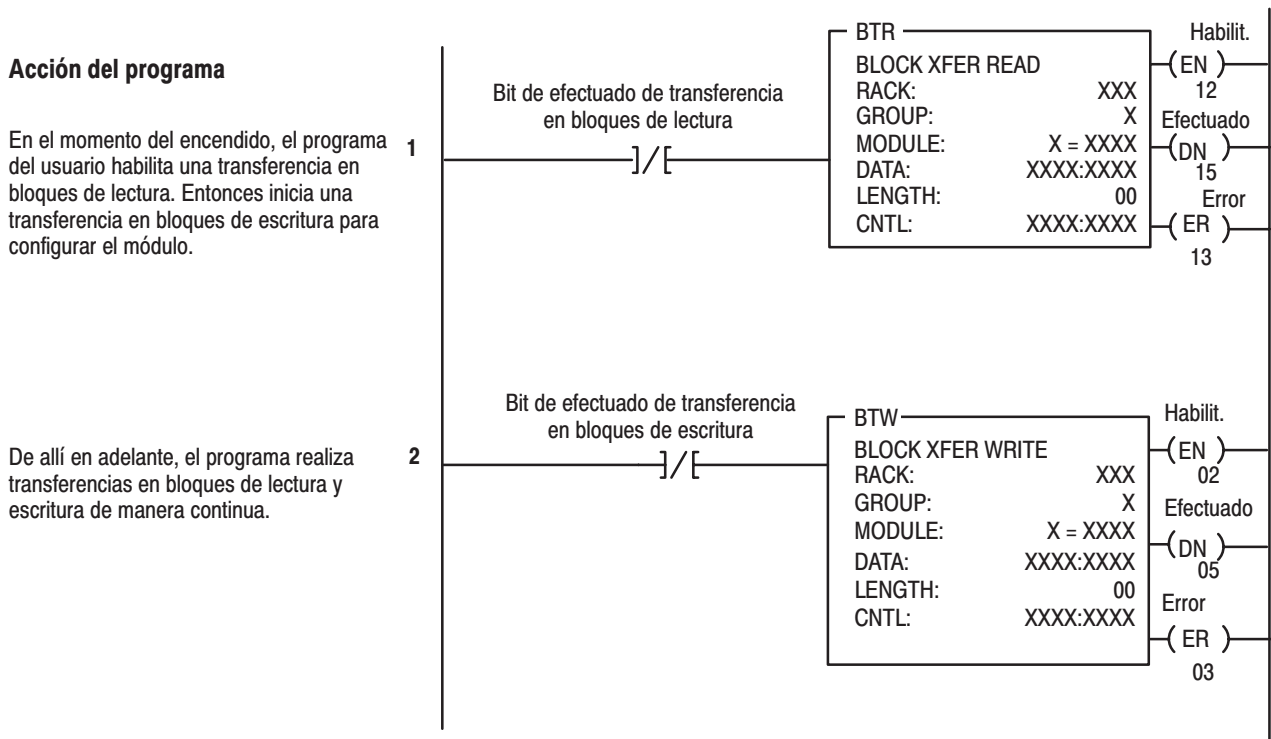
**Acción del programa**

En el momento del encendido, el programa del usuario habilita una transferencia en bloques de lectura. Entonces inicia una transferencia en bloques de escritura para configurar el módulo.

1

Bit de efectuado de transferencia en bloques de lectura

]/[

BTR
BLOCK XFER READ
RACK: XXX
GROUP: X
MODULE: X = XXXX
DATA: XXXX:XXXX
LENGTH: 00
CNTL: XXXX:XXXX

Habilit.
(EN)
12
Efectuado
(DN)
15
Error
(ER)
13

De allí en adelante, el programa realiza transferencias en bloques de lectura y escritura de manera continua.

2

Bit de efectuado de transferencia en bloques de escritura

]/[

BTW
BLOCK XFER WRITE
RACK: XXX
GROUP: X
MODULE: X = XXXX
DATA: XXXX:XXXX
LENGTH: 00
CNTL: XXXX:XXXX

Habilit.
(EN)
02
Efectuado
(DN)
05
Error
(ER)
03